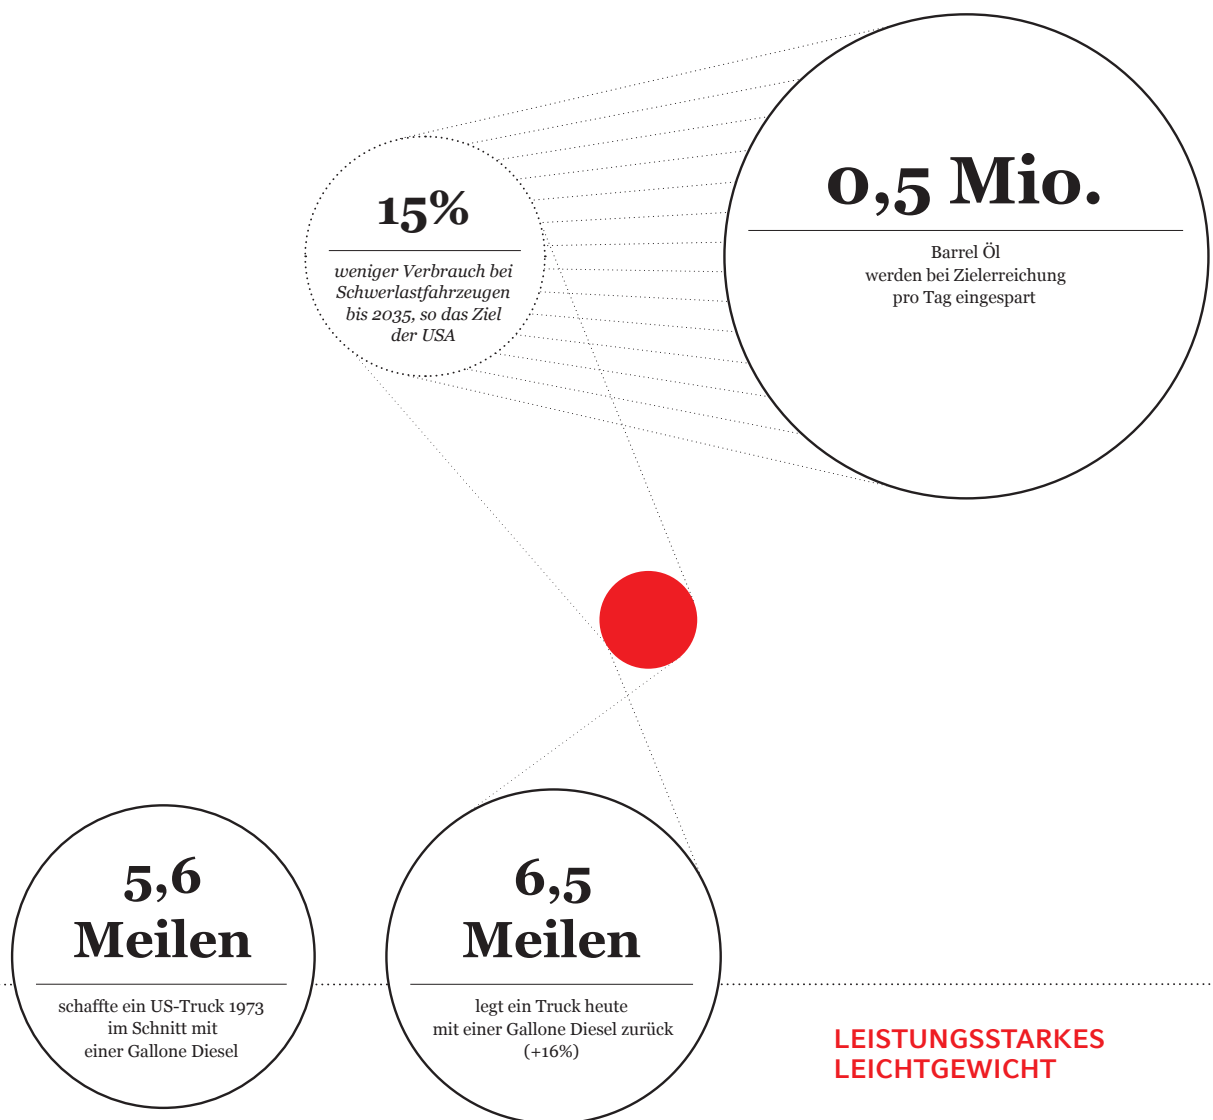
15%

weniger Verbrauch bei Schwerlastfahrzeugen bis 2035, so das Ziel der USA

0,5 Mio.

Barrel Öl werden bei Zielerreichung pro Tag eingespart

5,6 Meilen

schaffte ein US-Truck 1973 im Schnitt mit einer Gallone Diesel

6,5 Meilen

legt ein Truck heute mit einer Gallone Diesel zurück (+16%)

LEISTUNGSSTARKES LEICHTGEWICHT